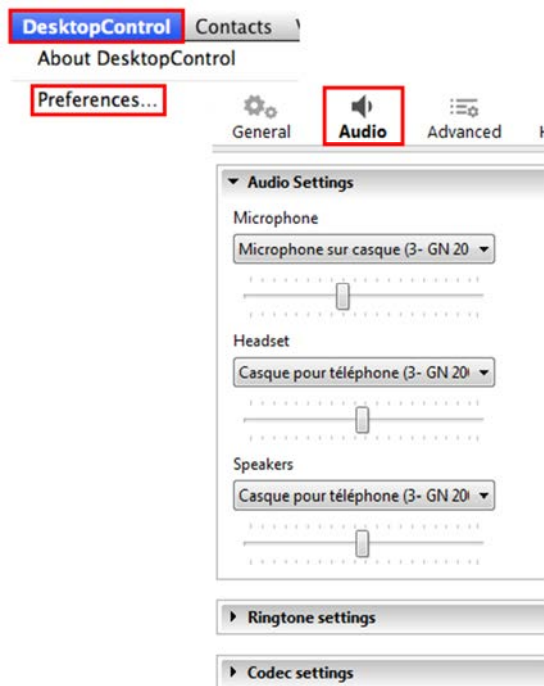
DesktopControl Contacts

About DesktopControl

Preferences...

General Audio Advanced

Audio Settings

Microphone

Microphone sur casque (3- GN 20

Headset

Casque pour téléphone (3- GN 20

Speakers

Casque pour téléphone (3- GN 20

Ringtone settings

Codec settings